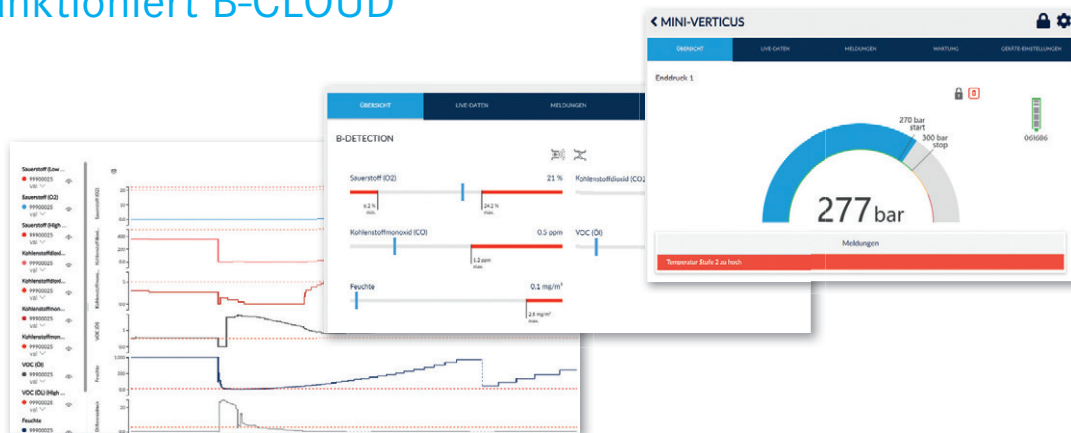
nktioniert B-CLOUD

< MINI-VERTICUS

ÜBERSICHT | LIVE-DATEN | MELDUNGEN | WARTUNG | GERÄTE-EINSTELLUNGEN

Enddruck 1

0

270 bar start

300 bar stop

061686

277 bar

Meldungen

Temperatur Stufe 2 zu hoch

ÜBERSICHT | LIVE-DATEN | MELDUNGEN

B-DETECTION

Sauerstoff (O2) 21 %

Kohlenstoffdioxid (CO2

19.2 % min.

24.2 % max.

Kohlenstoffmonoxid (CO) 0.5 ppm

VOC (Öl)

1.2 ppm max.

Feuchte 0.1 mg/m³

2.5 mg/m³ max.

Sauerstoff (Low ...
99900025
Sauerstoff (O2)
99900025
Sauerstoff (High ...
99900025
Kohlenstoffdiod...
99900025
Kohlenstoffdiod...
99900025
Kohlenstoffmon...
99900025
Kohlenstoffmon...
99900025
VOC (Öl)
99900025
VOC (Öl) (High ...
99900025
Feuchte
99900025